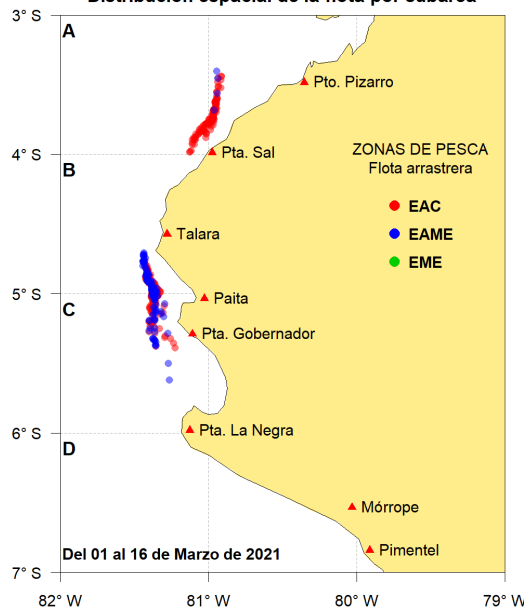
Distribución espacial de la flota por subárea

3° S
4° S
5° S
6° S
7° S

A
B
C
D

Pto. Pizarro
Pta. Sal
Talara
Paita
Pta. Gobernador
Pta. La Negra
Mórrope
Pimentel

ZONAS DE PESCA
Flota arrastrera
EAC
EAME
EME

Del 01 al 16 de Marzo de 2021

82° W
81° W
80° W
79° W